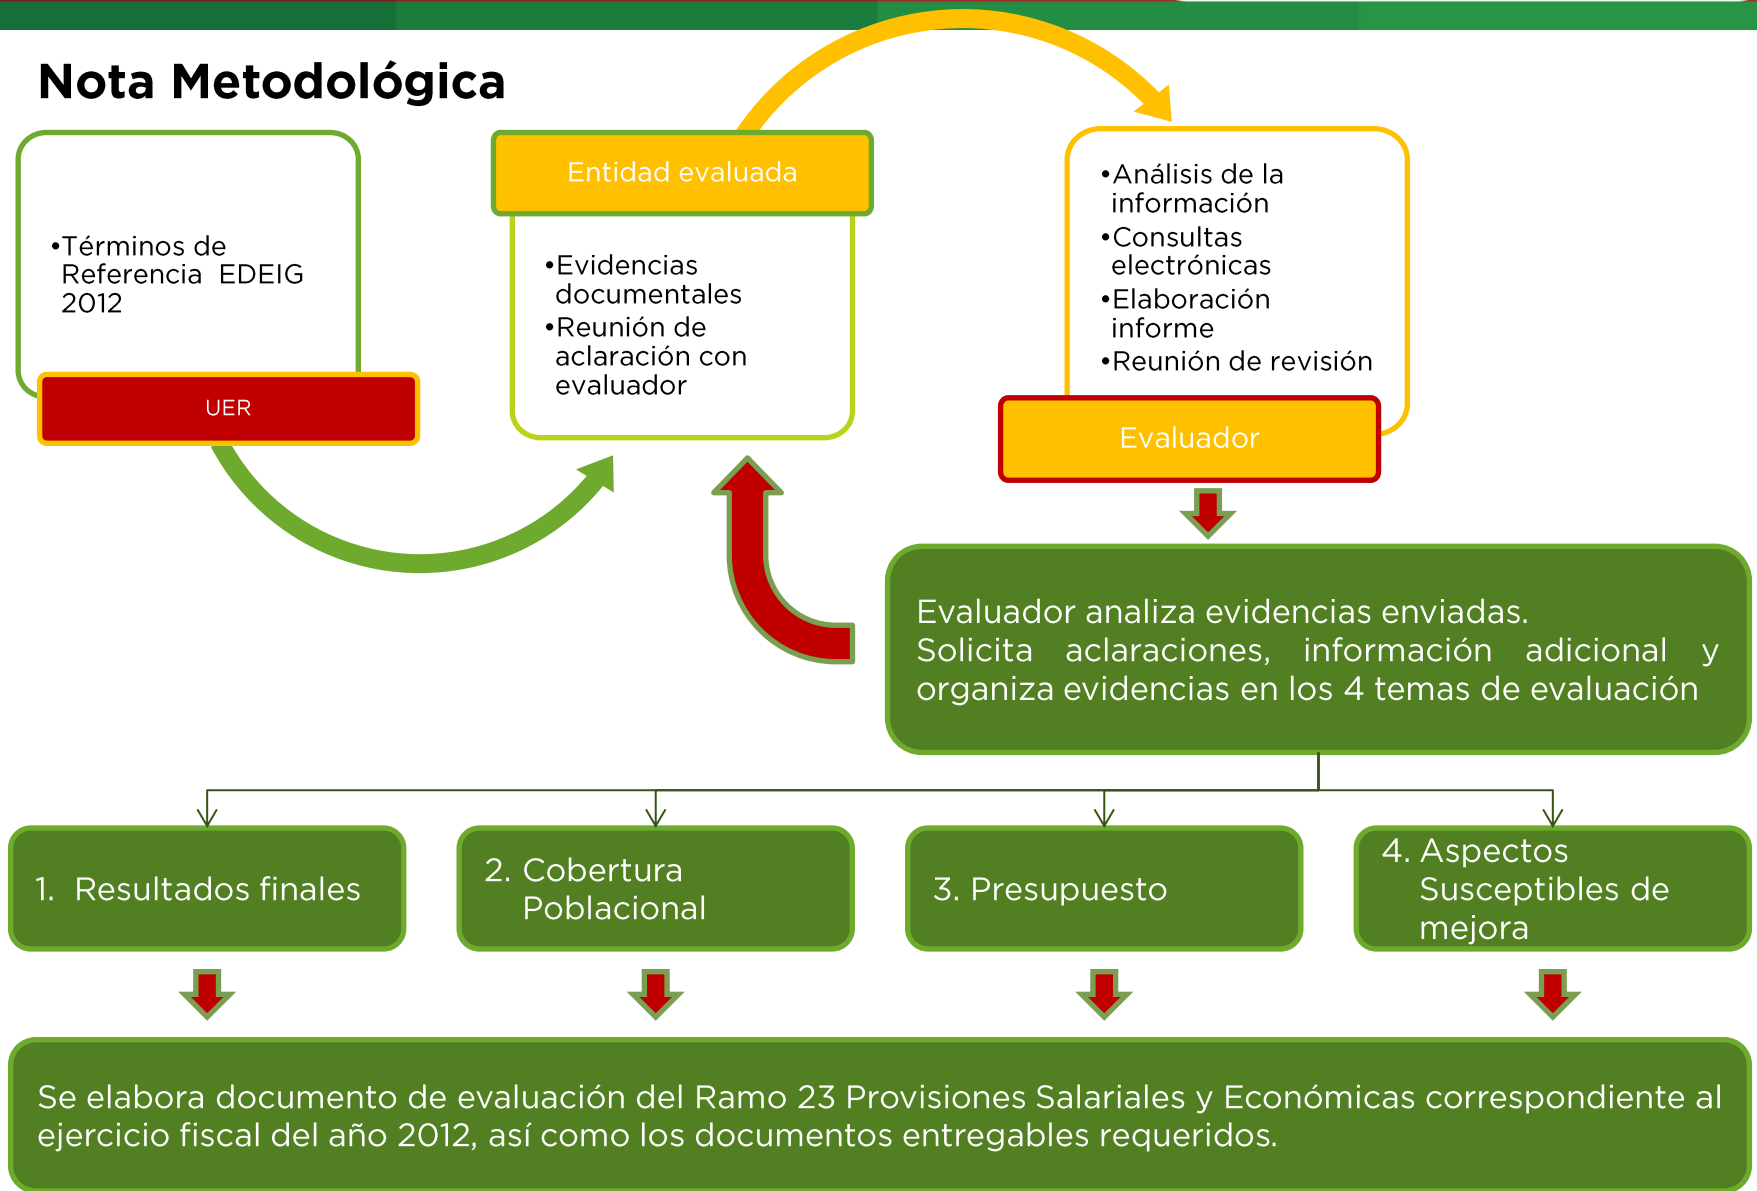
Nota Metodológica

•Términos de Referencia EDEIG 2012

UER

Entidad evaluada

•Evidencias documentales
•Reunión de aclaración con evaluador

•Análisis de la información
•Consultas electrónicas
•Elaboración informe
•Reunión de revisión

Evaluador

Evaluador analiza evidencias enviadas. Solicita aclaraciones, información adicional y organiza evidencias en los 4 temas de evaluación

1. Resultados finales

2. Cobertura Poblacional

3. Presupuesto

4. Aspectos Susceptibles de mejora

Se elabora documento de evaluación del Ramo 23 Provisiones Salariales y Económicas correspondiente al ejercicio fiscal del año 2012, así como los documentos entregables requeridos.